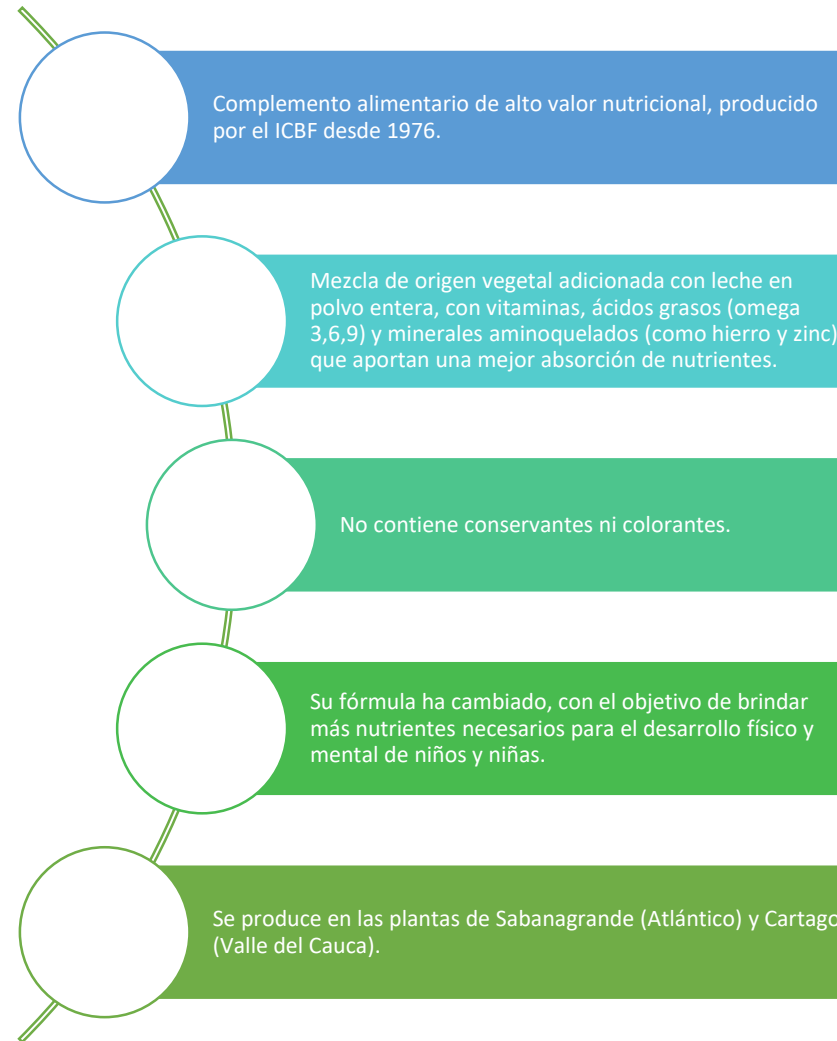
Complemento alimentario de alto valor nutricional, producido por el ICBF desde 1976.

Mezcla de origen vegetal adicionada con leche en polvo entera, con vitaminas, ácidos grasos (omega 3,6,9) y minerales aminoquelados (como hierro y zinc) que aportan una mejor absorción de nutrientes.

No contiene conservantes ni colorantes.

Su fórmula ha cambiado, con el objetivo de brindar más nutrientes necesarios para el desarrollo físico y mental de niños y niñas.

Se produce en las plantas de Sabanagrande (Atlántico) y Cartago (Valle del Cauca).